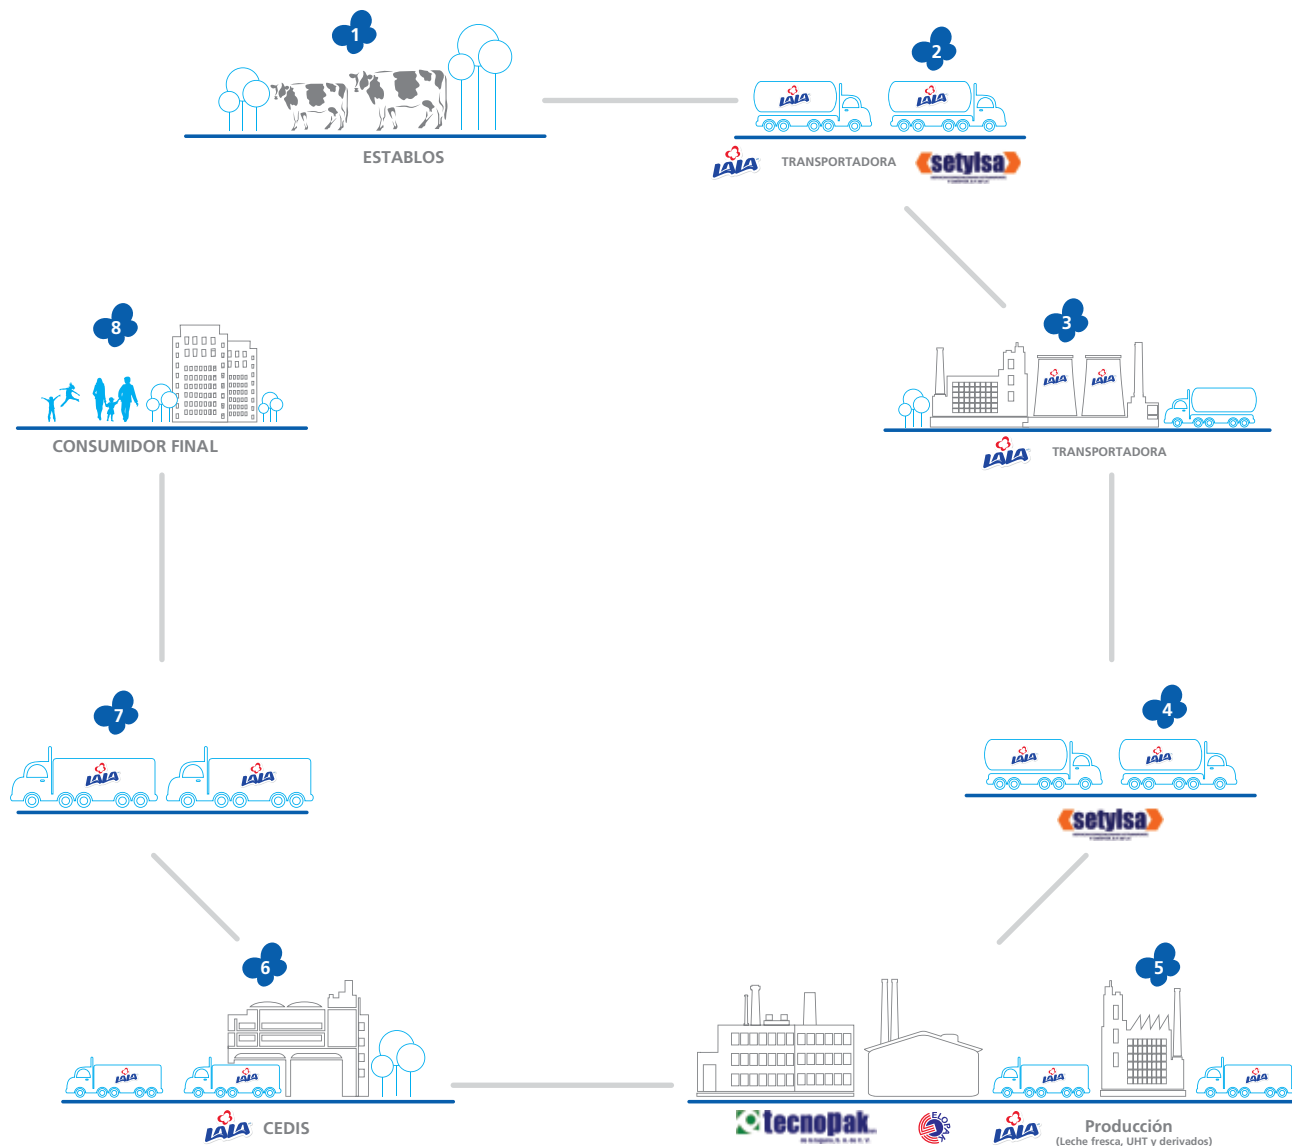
1

ESTABLOS

2

LALA

LALA

LALA TRANSPORTADORA setylsa

3

LALA

LALA

LALA TRANSPORTADORA

4

LALA

LALA

setylsa

5

LALA

LALA

tecnopak ELOPAK LALA Producción (Leche fresca, UHT y derivados)

6

LALA

LALA

LALA CEDIS

7

LALA

LALA

8

CONSUMIDOR FINAL